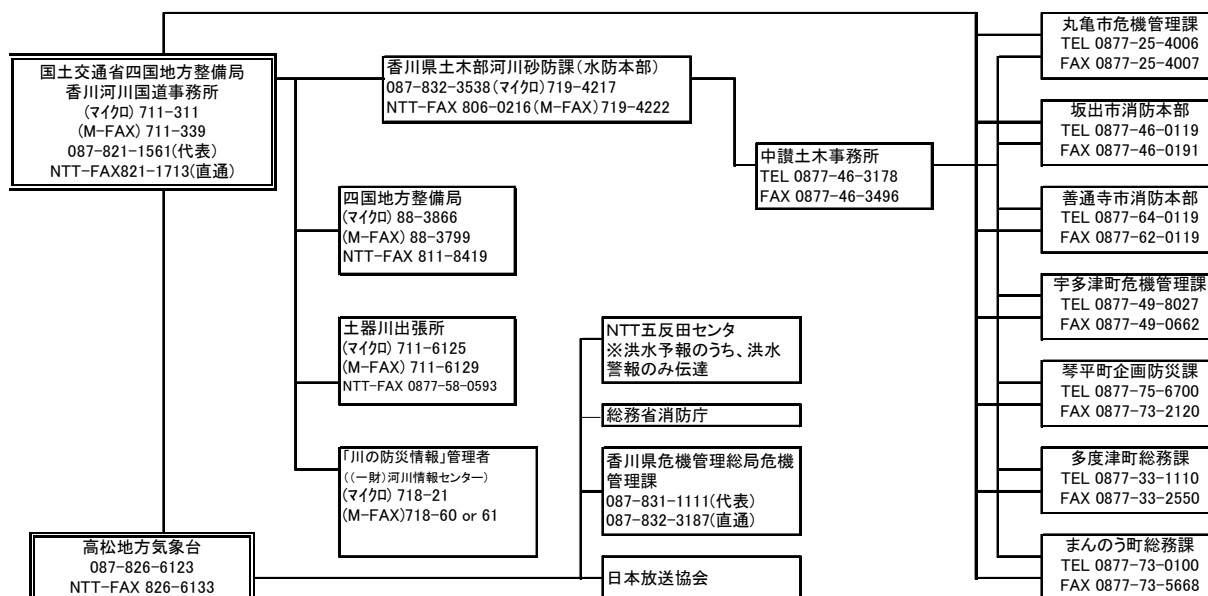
国土交通省四国地方整備局
香川河川国道事務所
(ﾏｲｸﾛ) 711-311
(M-FAX) 711-339
087-821-1561(代表)
NTT-FAX821-1713(直通)

香川県土木部河川砂防課(水防本部)
087-832-3538(ﾏｲｸﾛ) 719-4217
NTT-FAX 806-0216(M-FAX) 719-4222

中讃土木事務所
TEL 0877-46-3178
FAX 0877-46-3496

四国地方整備局
(ﾏｲｸﾛ) 88-3866
(M-FAX) 88-3799
NTT-FAX 811-8419

土器川出張所
(ﾏｲｸﾛ) 711-6125
(M-FAX) 711-6129
NTT-FAX 0877-58-0593

「川の防災情報」管理者
((一財)河川情報センター)
(ﾏｲｸﾛ) 718-21
(M-FAX)718-60 or 61

NTT五反田センタ
※洪水予報のうち、洪水警報のみ伝達

総務省消防庁

香川県危機管理総局危機管理課
087-831-1111(代表)
087-832-3187(直通)

日本放送協会

高松地方気象台
087-826-6123
NTT-FAX 826-6133

丸亀市危機管理課
TEL 0877-25-4006
FAX 0877-25-4007

坂出市消防本部
TEL 0877-46-0119
FAX 0877-46-0191

善通寺市消防本部
TEL 0877-64-0119
FAX 0877-62-0119

宇多津町危機管理課
TEL 0877-49-8027
FAX 0877-49-0662

琴平町企画防災課
TEL 0877-75-6700
FAX 0877-73-2120

多度津町総務課
TEL 0877-33-1110
FAX 0877-33-2550

まんのう町総務課
TEL 0877-73-0100
FAX 0877-73-5668